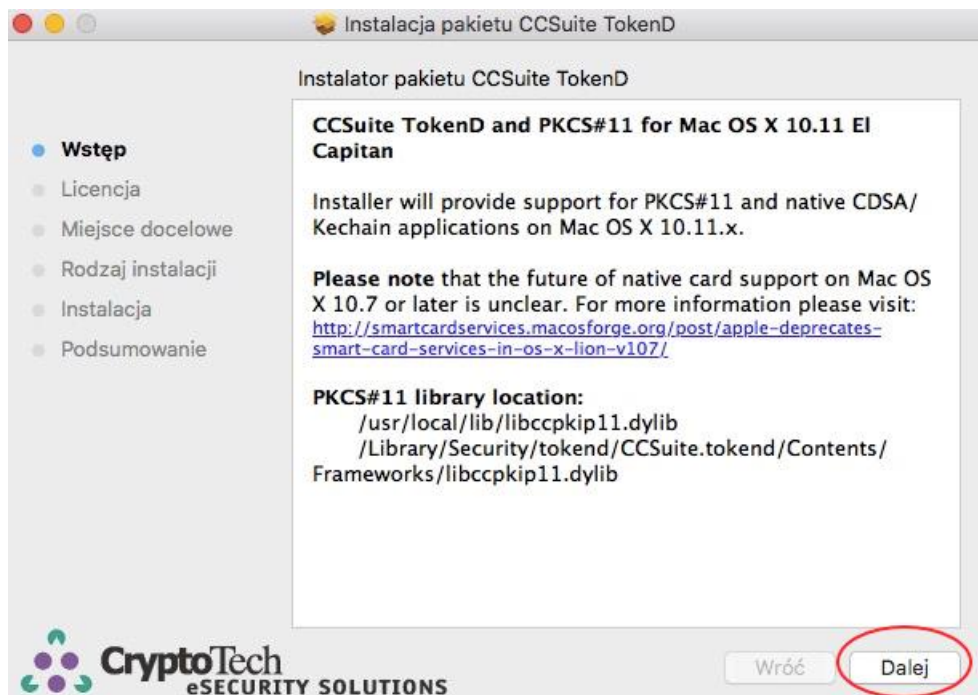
Instalacja pakietu CCSuite TokenD

Instalator pakietu CCSuite TokenD

Wstęp
Licencja
Miejsce docelowe
Rodzaj instalacji
Instalacja
Podsumowanie

**CCSuite TokenD and PKCS#11 for Mac OS X 10.11 El Capitan**

Installer will provide support for PKCS#11 and native CDSA/ Kechain applications on Mac OS X 10.11.x.

**Please note** that the future of native card support on Mac OS X 10.7 or later is unclear. For more information please visit: http://smartcardservices.macosforge.org/post/apple-deprecates-smart-card-services-in-os-x-lion-v107/

**PKCS#11 library location:**
/usr/local/lib/libccpkip11.dylib
/Library/Security/tokend/CCSuite.tokend/Contents/Frameworks/libccpkip11.dylib

CryptoTech
eSECURITY SOLUTIONS

Wróć
Dalej